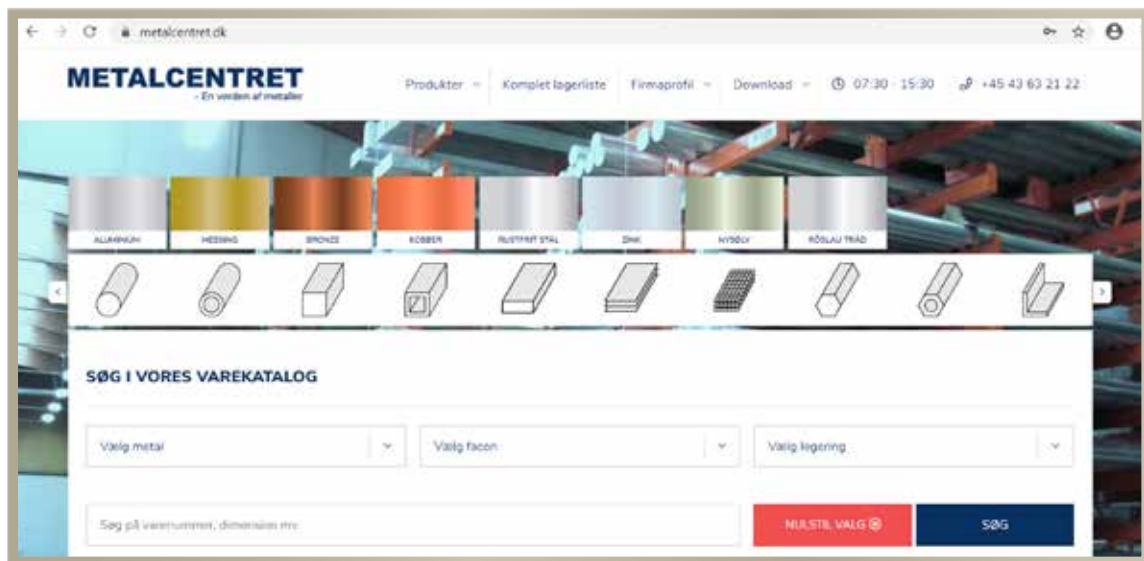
metalcentret.dk

METALCENTRET
- En verden af metaller

Produkter Komplet lagerliste Firmaprofil Download 07:30 - 15:30 +45 43 63 21 22

ALUMINIUM MESSING BRONZE KOBBER RUSTFRIT STÅL ZINK NYSØLV RÖSLAU TRÅD

SØG I VORES VAREKATALOG

Vælg metal

Vælg facon

Vælg legering

Søg på varenummer, dimension mv.

NULSTIL VALG

SØG